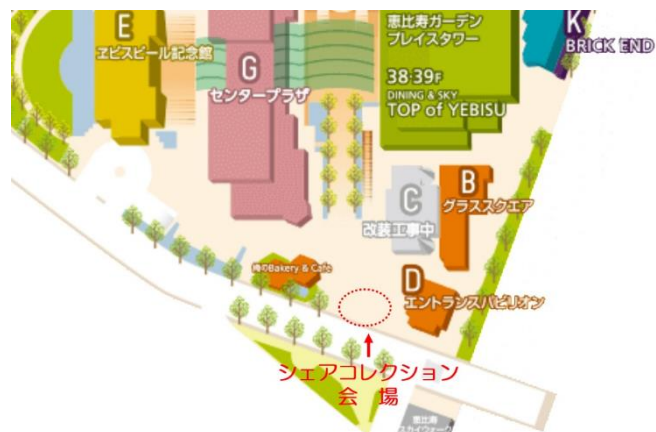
E
ヱビスビール記念館

G
センタープラザ

恵比寿ガーデン
プレイスタワー
38·39F
DINING & SKY
TOP of YEBISU

K
BRICK END

C
改装工事中

B
グラススクエア

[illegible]Bakery & Cafe

D
エントランスパビリオン

シェアコレクション
会　場

恵比寿
スカイウォーク